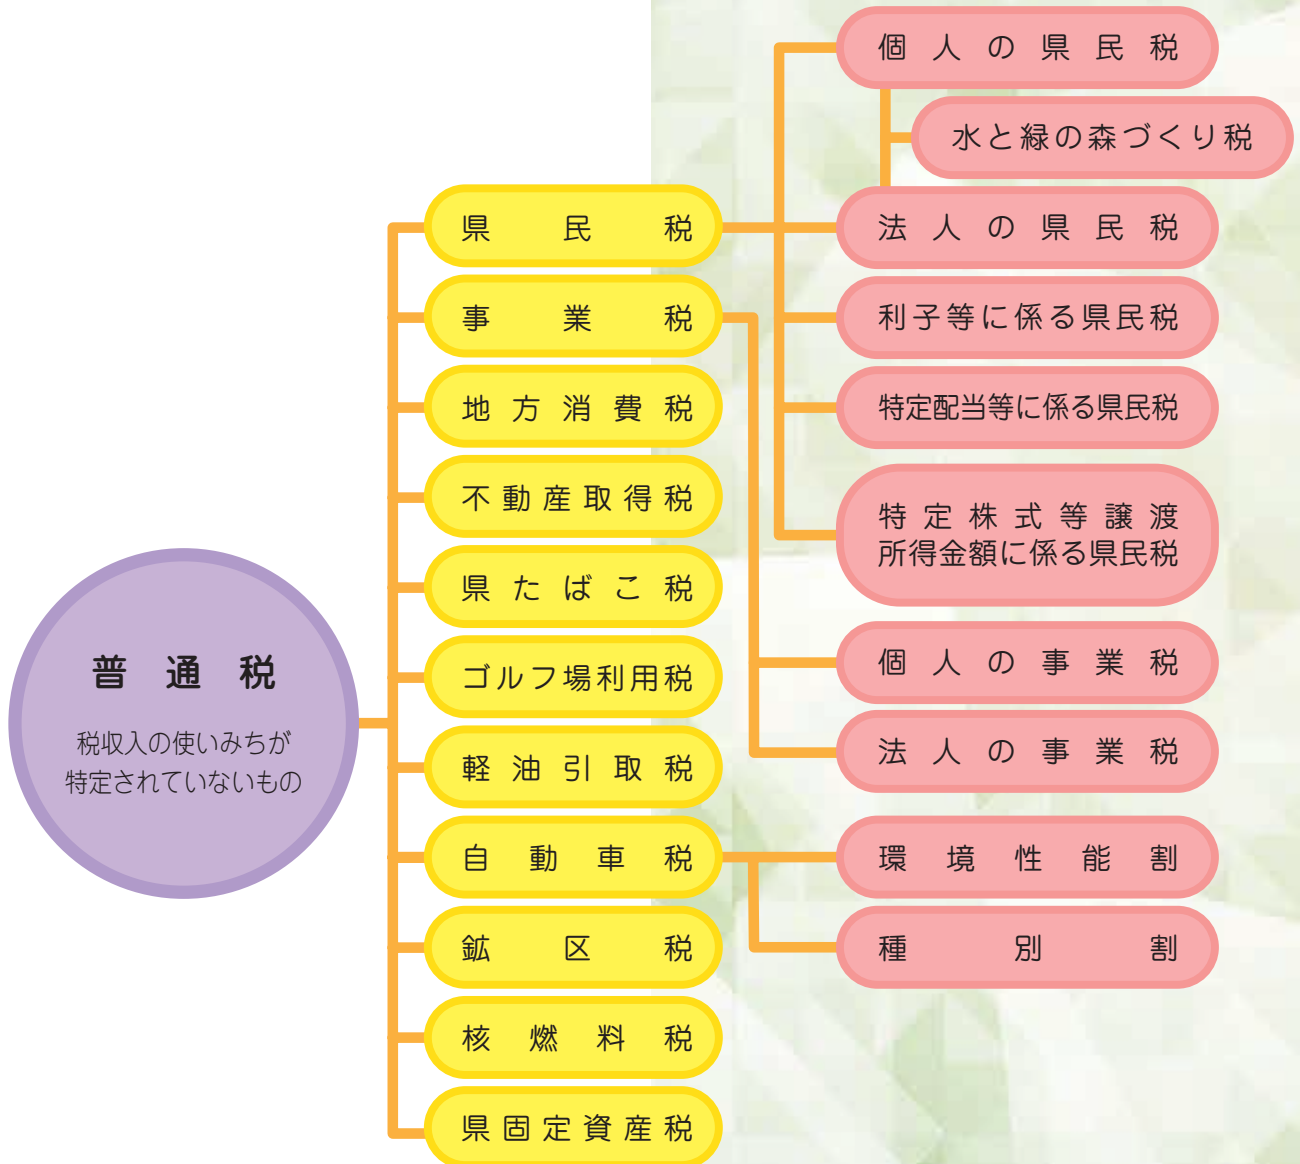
普通税

税収入の使いみちが特定されていないもの

県民税

個人の県民税

水と緑の森づくり税

法人の県民税

利子等に係る県民税

特定配当等に係る県民税

特定株式等譲渡所得金額に係る県民税

事業税

個人の事業税

法人の事業税

地方消費税

不動産取得税

県たばこ税

ゴルフ場利用税

軽油引取税

自動車税

環境性能割

種別割

鉱区税

核燃料税

県固定資産税